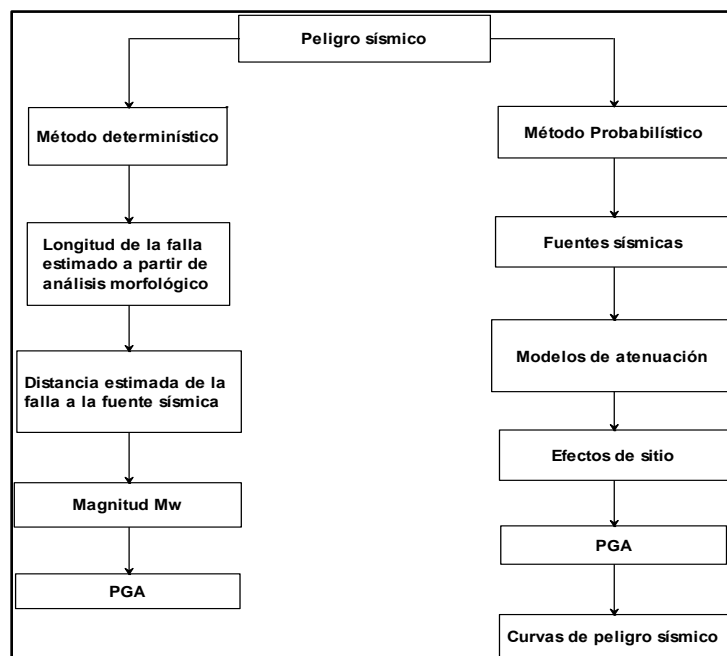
Peligro sísmico

Método determinístico

Longitud de la falla estimado a partir de análisis morfológico

Distancia estimada de la falla a la fuente sísmica

Magnitud Mw

PGA

Método Probabilístico

Fuentes sísmicas

Modelos de atenuación

Efectos de sitio

PGA

Curvas de peligro sísmico